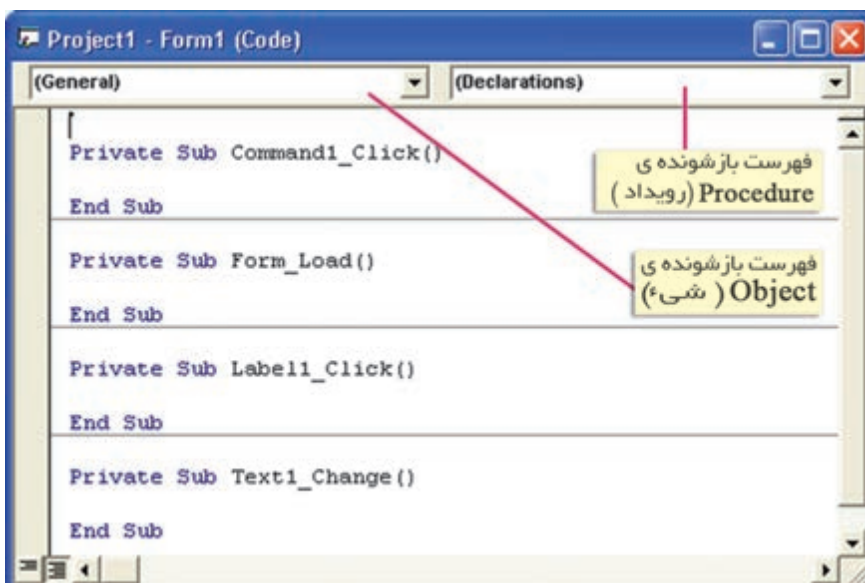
Project1 - Form1 (Code)

(General)

(Declarations)

Private Sub Command1_Click()

End Sub

Private Sub Form_Load()

End Sub

Private Sub Label1_Click()

End Sub

Private Sub Text1_Change()

End Sub

فهرست بازشونده ی Procedure (رویداد)

فهرست بازشونده ی Object (شیء)